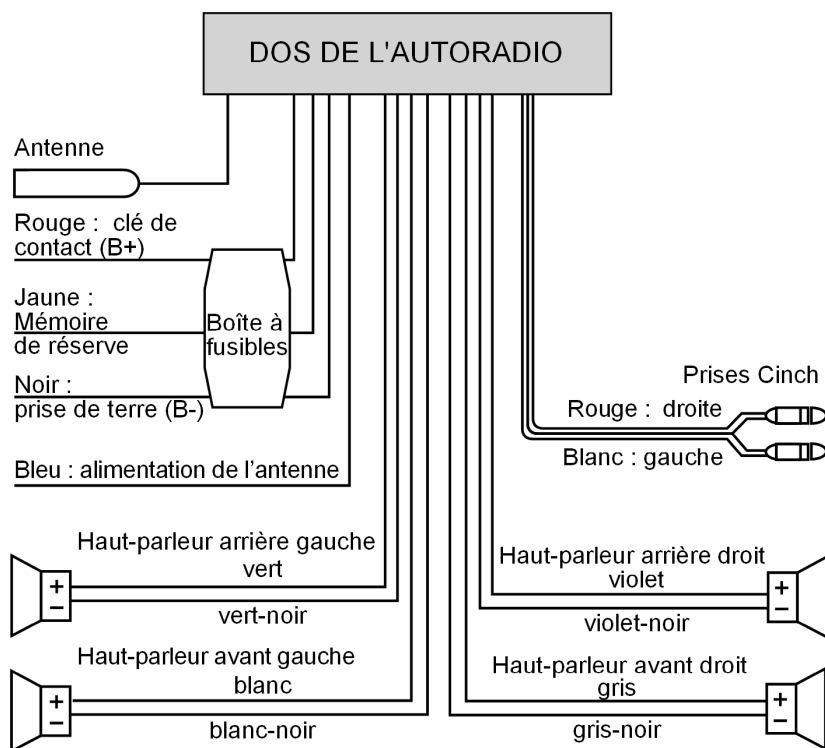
DOS DE L'AUTORADIO

Antenne

Rouge : clé de contact (B+)

Jaune : Mémoire de réserve

Boîte à fusibles

Noir : prise de terre (B-)

Bleu : alimentation de l'antenne

Prises Cinch

Rouge : droite

Blanc : gauche

Haut-parleur arrière gauche
vert

+
−

vert-noir

Haut-parleur avant gauche
blanc

+
−

blanc-noir

Haut-parleur arrière droit
violet

+
−

violet-noir

Haut-parleur avant droit
gris

+
−

gris-noir